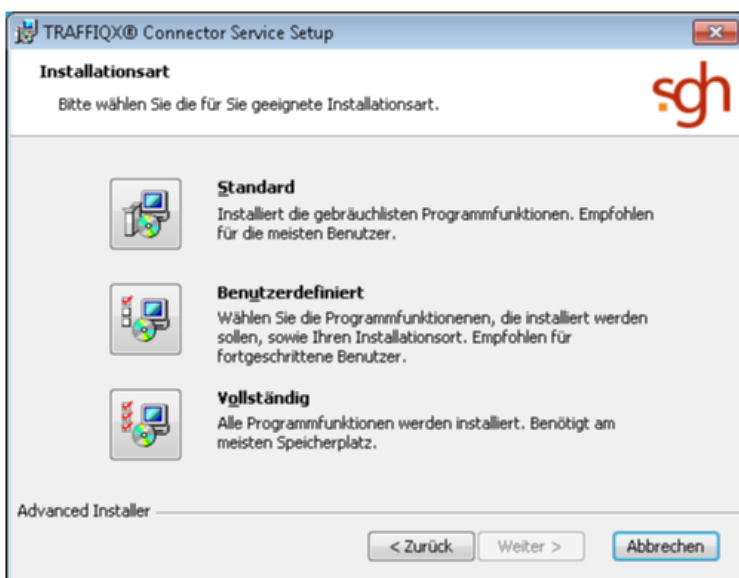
TRAFFIQX® Connector Service Setup

Installationsart

Bitte wählen Sie die für Sie geeignete Installationsart.

sgh

Standard
Installiert die gebräuchlisten Programmfunktionen. Empfohlen für die meisten Benutzer.

Benutzerdefiniert
Wählen Sie die Programmfunktionenen, die installiert werden sollen, sowie Ihren Installationsort. Empfohlen für fortgeschrittene Benutzer.

Vollständig
Alle Programmfunktionen werden installiert. Benötigt am meisten Speicherplatz.

Advanced Installer

< Zurück | Weiter > | Abbrechen